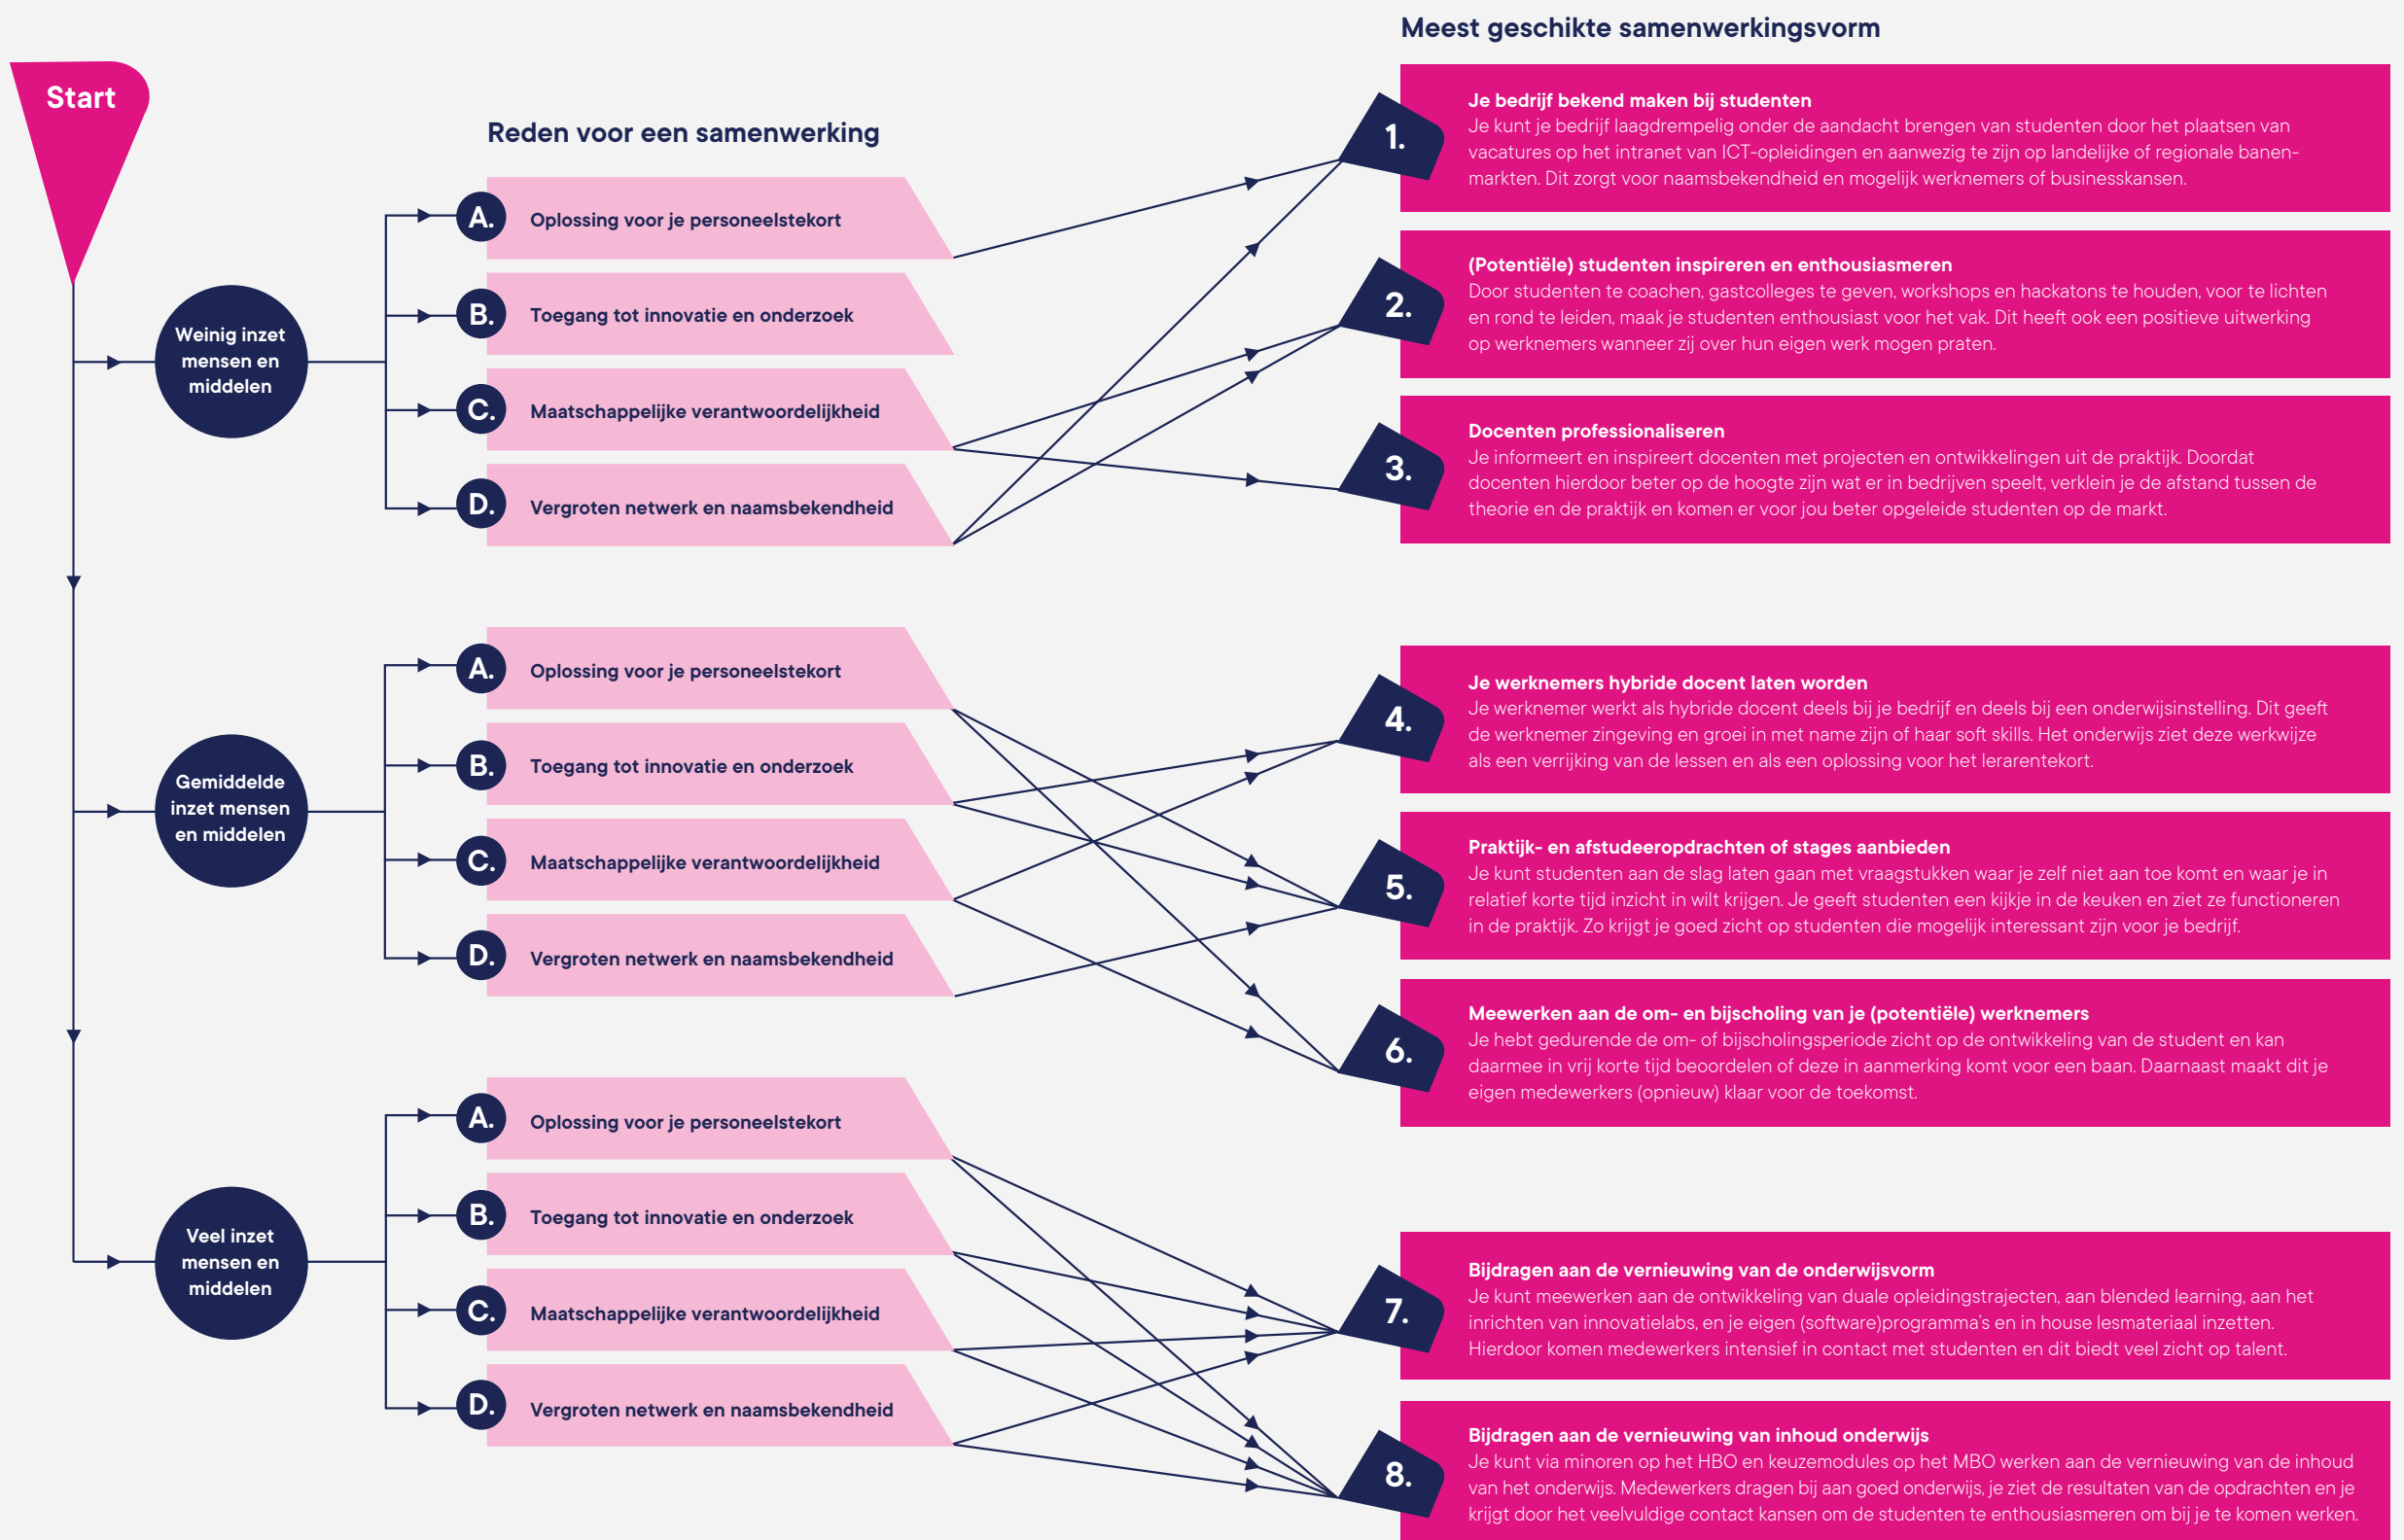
Start

Reden voor een samenwerking

Meest geschikte samenwerkingsvorm

Weinig inzet mensen en middelen

A. Oplossing voor je personeelstekort

B. Toegang tot innovatie en onderzoek

C. Maatschappelijke verantwoordelijkheid

D. Vergroten netwerk en naamsbekendheid

1. Je bedrijf bekend maken bij studenten
Je kunt je bedrijf laagdrempelig onder de aandacht brengen van studenten door het plaatsen van vacatures op het intranet van ICT-opleidingen en aanwezig te zijn op landelijke of regionale banenmarkten. Dit zorgt voor naamsbekendheid en mogelijk werknemers of businesskansen.

2. (Potentiële) studenten inspireren en enthousiasmeren
Door studenten te coachen, gastcolleges te geven, workshops en hackatons te houden, voor te lichten en rond te leiden, maak je studenten enthousiast voor het vak. Dit heeft ook een positieve uitwerking op werknemers wanneer zij over hun eigen werk mogen praten.

3. Docenten professionaliseren
Je informeert en inspireert docenten met projecten en ontwikkelingen uit de praktijk. Doordat docenten hierdoor beter op de hoogte zijn wat er in bedrijven speelt, verklein je de afstand tussen de theorie en de praktijk en komen er voor jou beter opgeleide studenten op de markt.

Gemiddelde inzet mensen en middelen

A. Oplossing voor je personeelstekort

B. Toegang tot innovatie en onderzoek

C. Maatschappelijke verantwoordelijkheid

D. Vergroten netwerk en naamsbekendheid

4. Je werknemers hybride docent laten worden
Je werknemer werkt als hybride docent deels bij je bedrijf en deels bij een onderwijsinstelling. Dit geeft de werknemer zingeving en groei in met name zijn of haar soft skills. Het onderwijs ziet deze werkwijze als een verrijking van de lessen en als een oplossing voor het lerarentekort.

5. Praktijk- en afstudeeropdrachten of stages aanbieden
Je kunt studenten aan de slag laten gaan met vraagstukken waar je zelf niet aan toe komt en waar je in relatief korte tijd inzicht in wilt krijgen. Je geeft studenten een kijkje in de keuken en ziet ze functioneren in de praktijk. Zo krijgt je goed zicht op studenten die mogelijk interessant zijn voor je bedrijf.

6. Meewerken aan de om- en bijscholing van je (potentiële) werknemers
Je hebt gedurende de om- of bijscholingsperiode zicht op de ontwikkeling van de student en kan daarmee in vrij korte tijd beoordelen of deze in aanmerking komt voor een baan. Daarnaast maakt dit je eigen medewerkers (opnieuw) klaar voor de toekomst.

Veel inzet mensen en middelen

A. Oplossing voor je personeelstekort

B. Toegang tot innovatie en onderzoek

C. Maatschappelijke verantwoordelijkheid

D. Vergroten netwerk en naamsbekendheid

7. Bijdragen aan de vernieuwing van de onderwijsvorm
Je kunt meewerken aan de ontwikkeling van duale opleidingstrajecten, aan blended learning, aan het inrichten van innovatielabs, en je eigen (software)programma's en in house lesmateriaal inzetten. Hierdoor komen medewerkers intensief in contact met studenten en dit biedt veel zicht op talent.

8. Bijdragen aan de vernieuwing van inhoud onderwijs
Je kunt via minoren op het HBO en keuzemodules op het MBO werken aan de vernieuwing van de inhoud van het onderwijs. Medewerkers dragen bij aan goed onderwijs, je ziet de resultaten van de opdrachten en je krijgt door het veelvuldige contact kansen om de studenten te enthousiasmeren om bij je te komen werken.